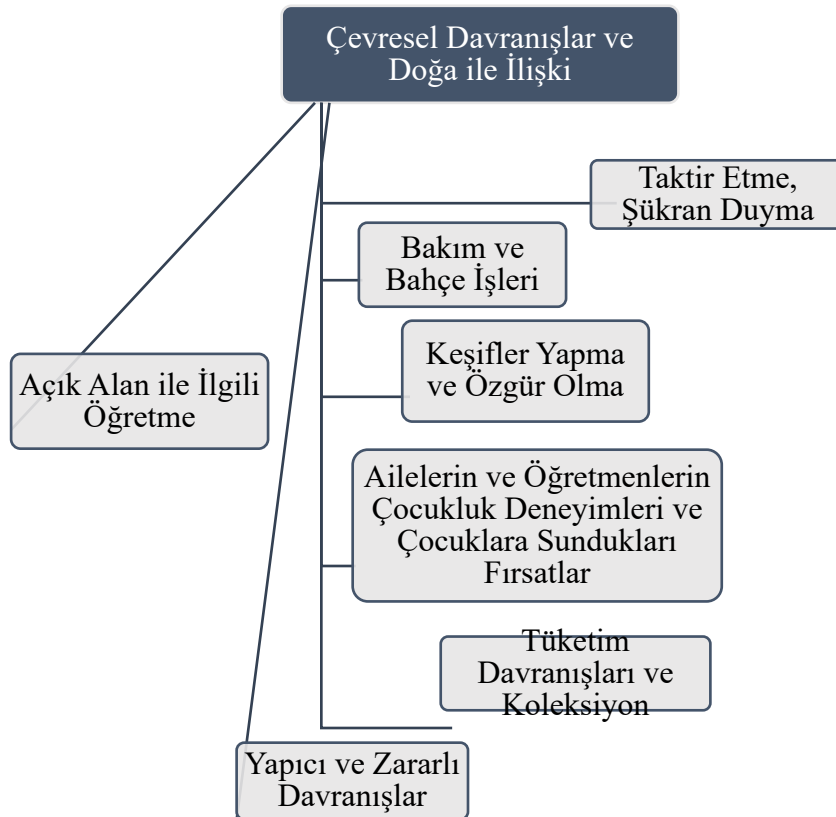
Çevresel Davranışlar ve Doğa ile İlişki

Taktir Etme, Şükran Duyma

Bakım ve Bahçe İşleri

Keşifler Yapma ve Özgür Olma

Açık Alan ile İlgili Öğretme

Ailelerin ve Öğretmenlerin Çocukluk Deneyimleri ve Çocuklara Sundukları Fırsatlar

Tüketim Davranışları ve Koleksiyon

Yapıcı ve Zararlı Davranışlar